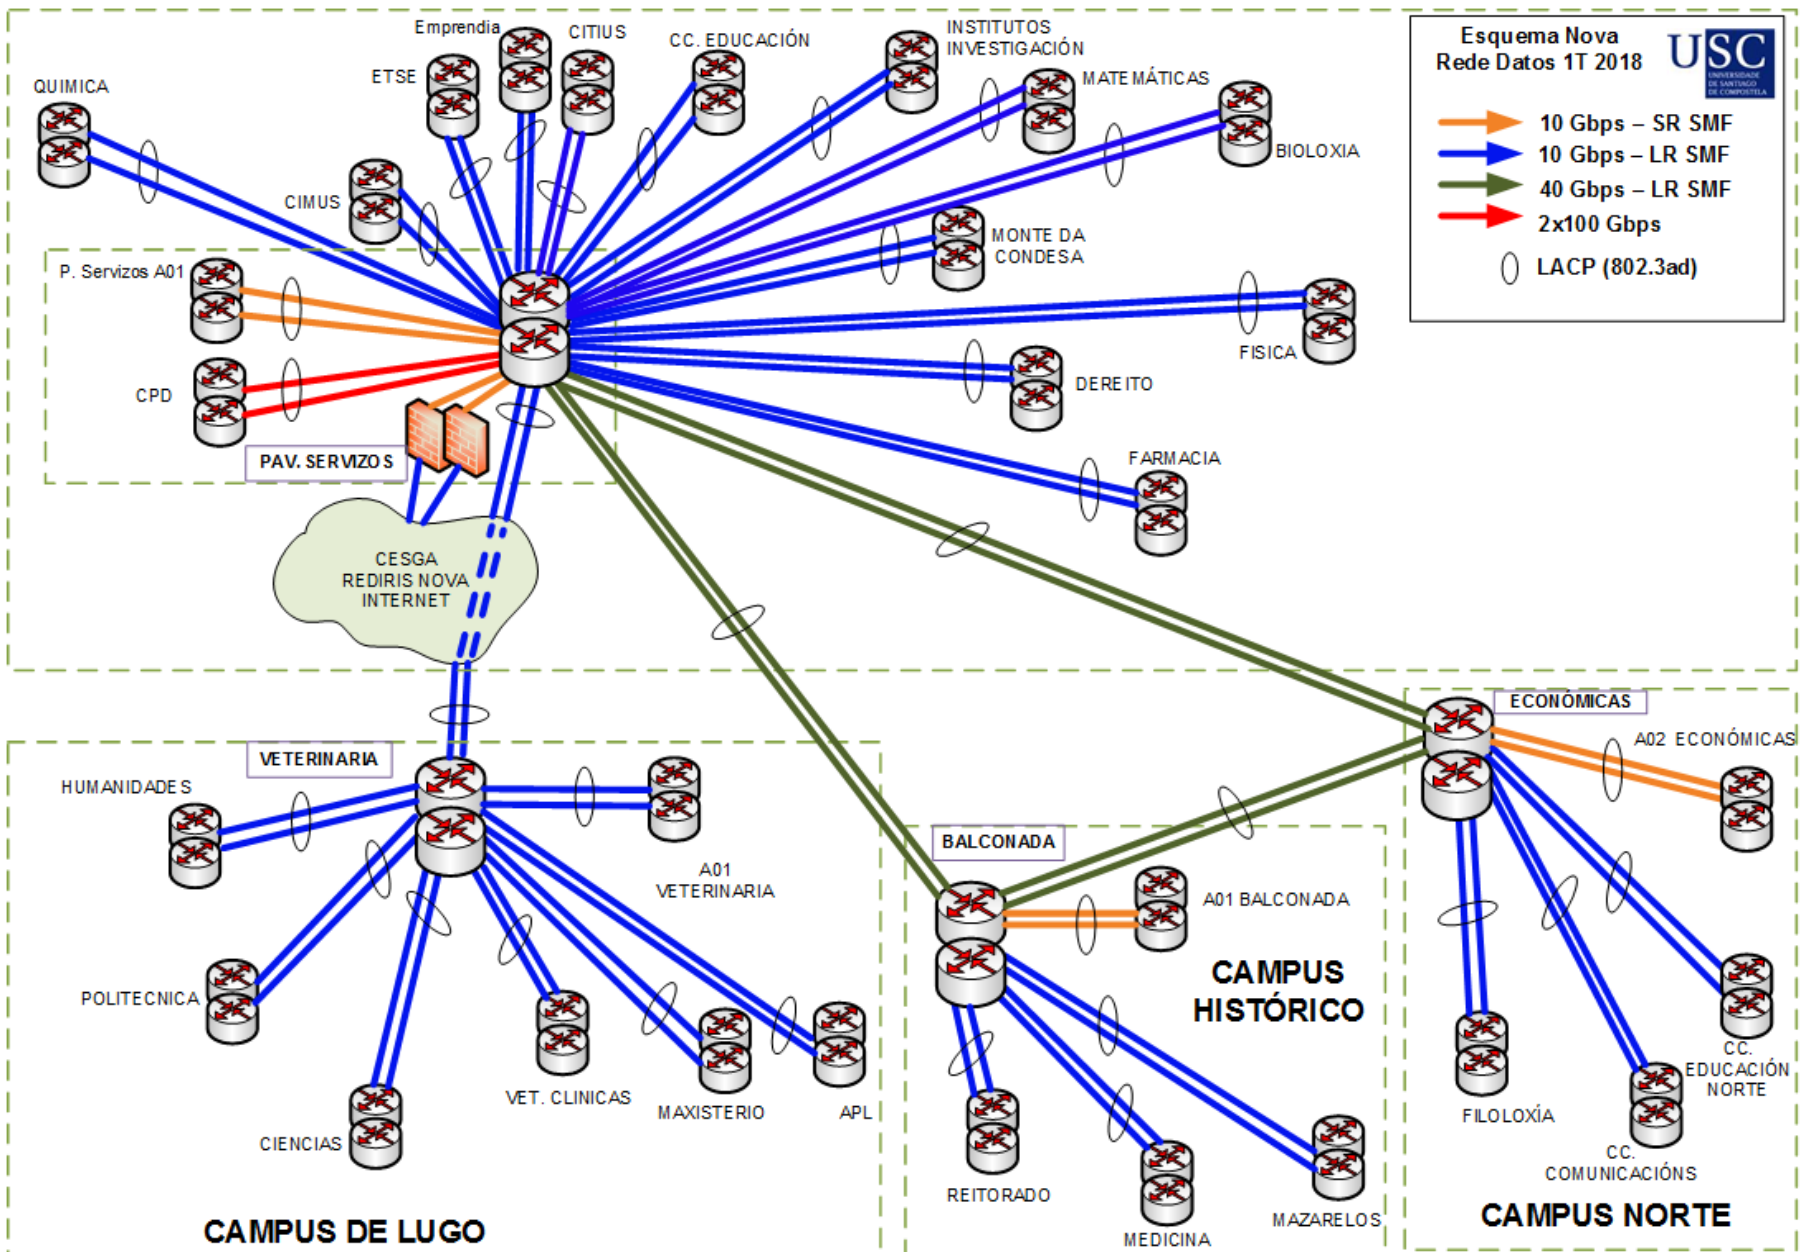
Esquema Nova Rede Datos 1T 2018

USC
UNIVERSIDADE DE SANTIAGO DE COMPOSTELA

10 Gbps – SR SMF
10 Gbps – LR SMF
40 Gbps – LR SMF
2x100 Gbps
LACP (802.3ad)

QUIMICA
ETSE
Emprendia
CITIUS
CC. EDUCACIÓN
INSTITUTOS INVESTIGACIÓN
MATEMÁTICAS
BIOLOXIA
CIMUS
MONTE DA CONDESA
P. Servizos A01
CPD
FISICA
DEREITO
PAV. SERVIZOS
FARMACIA
CESGA REDIRIS NOVA INTERNET

VETERINARIA
HUMANIDADES
A01 VETERINARIA
POLITECNICA
CIENCIAS
VET. CLINICAS
MAXISTERIO
APL
CAMPUS DE LUGO

BALCONADA
A01 BALCONADA
CAMPUS HISTÓRICO
REITORADO
MEDICINA
MAZARELOS

ECONÓMICAS
A02 ECONÓMICAS
FILOLOXÍA
CC. EDUCACIÓN NORTE
CC. COMUNICACIÓNS
CAMPUS NORTE